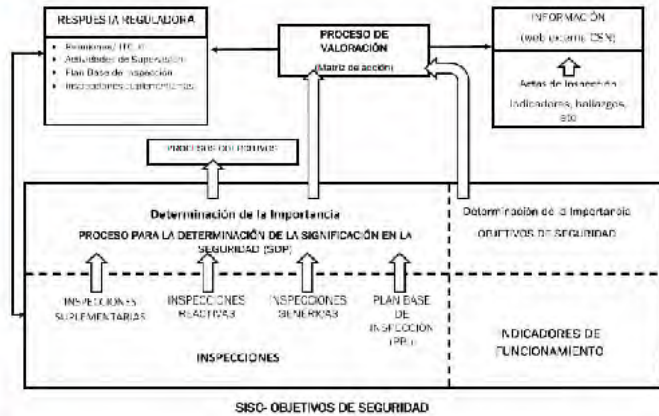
RESPUESTA REGULADORA

Reuniones, ITC, ...
Actividades de Supervisión
Plan Base de Inspección
Indicadores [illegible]

PROCESO DE VALORACIÓN

(Matriz de acción)

INFORMACIÓN

(web externa CSN)

Actas de Inspección

Indicadores, hallazgos, etc

Procesos de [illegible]

Determinación de la Importancia

PROCESO PARA LA DETERMINACIÓN DE LA SIGNIFICACIÓN EN LA SEGURIDAD (SDP)

Determinación de la Importancia

OBJETIVOS DE SEGURIDAD

INSPECCIONES SUPLEMENTARIAS

INSPECCIONES REACTIVAS

INSPECCIONES GENÉRICAS

PLAN BASE DE INSPECCIÓN (PBI)

INDICADORES DE FUNCIONAMIENTO

INSPECCIONES

SISC- OBJETIVOS DE SEGURIDAD